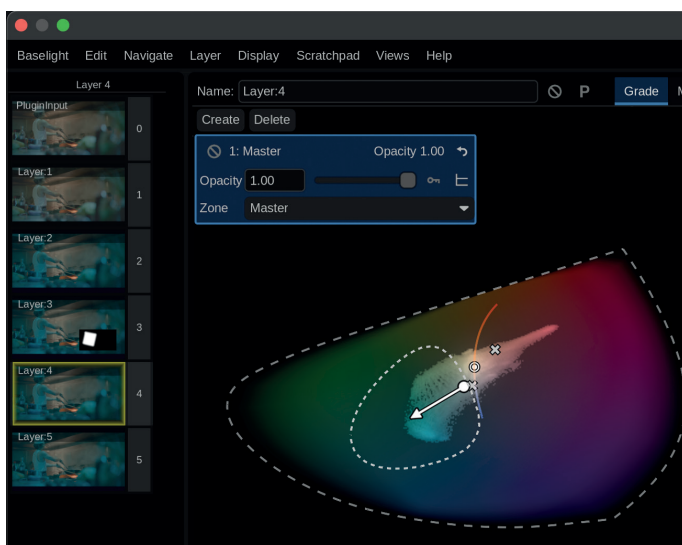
Baselight Edit Navigate Layer Display Scratchpad Views Help

Layer 4

PluginInput
0

Layer:1
1

Layer:2
2

Layer:3
3

Layer:4
4

Layer:5
5

Name: Layer:4

P

Grade

M

Create Delete

1: Master

Opacity 1.00

Opacity 1.00

Zone Master